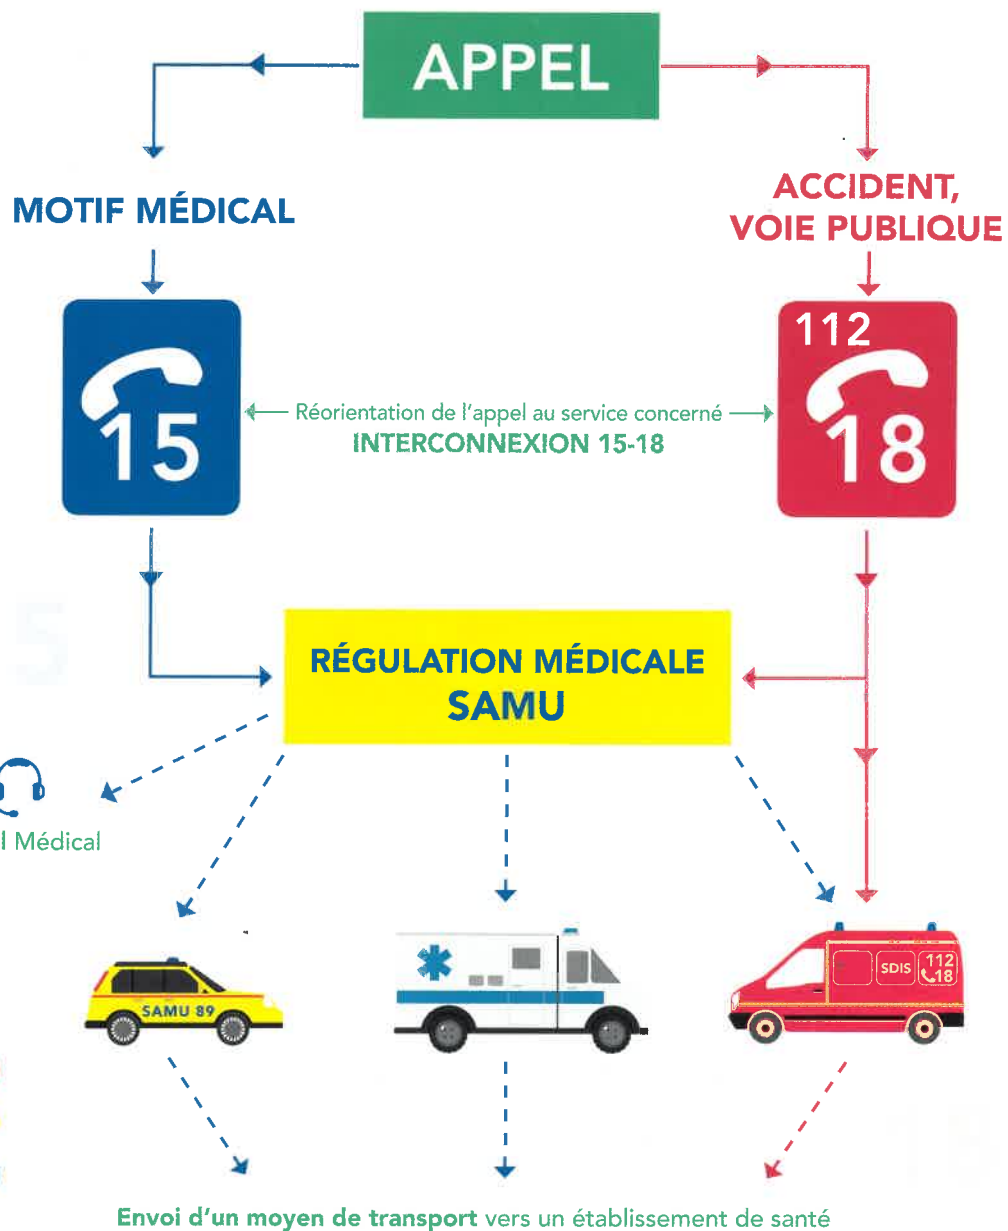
APPEL

MOTIF MÉDICAL

ACCIDENT, VOIE PUBLIQUE

15

112

18

Réorientation de l'appel au service concerné
INTERCONNEXION 15-18

RÉGULATION MÉDICALE
SAMU

l Médical

SAMU 89

SDIS 112 18

Envoi d'un moyen de transport vers un établissement de santé